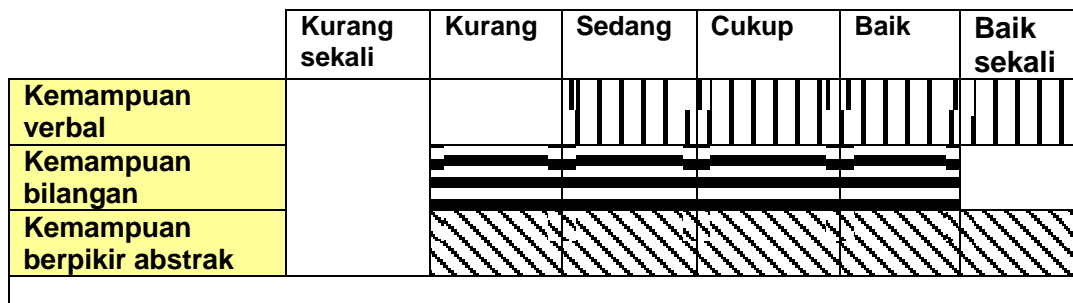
| | Kurang sekali | Kurang | Sedang | Cukup | Baik | Baik sekali |
|---|---|---|---|---|---|---|
| Kemampuan verbal | | | | | | |
| Kemampuan bilangan | | | | | | |
| Kemampuan berpikir abstrak | | | | | | |